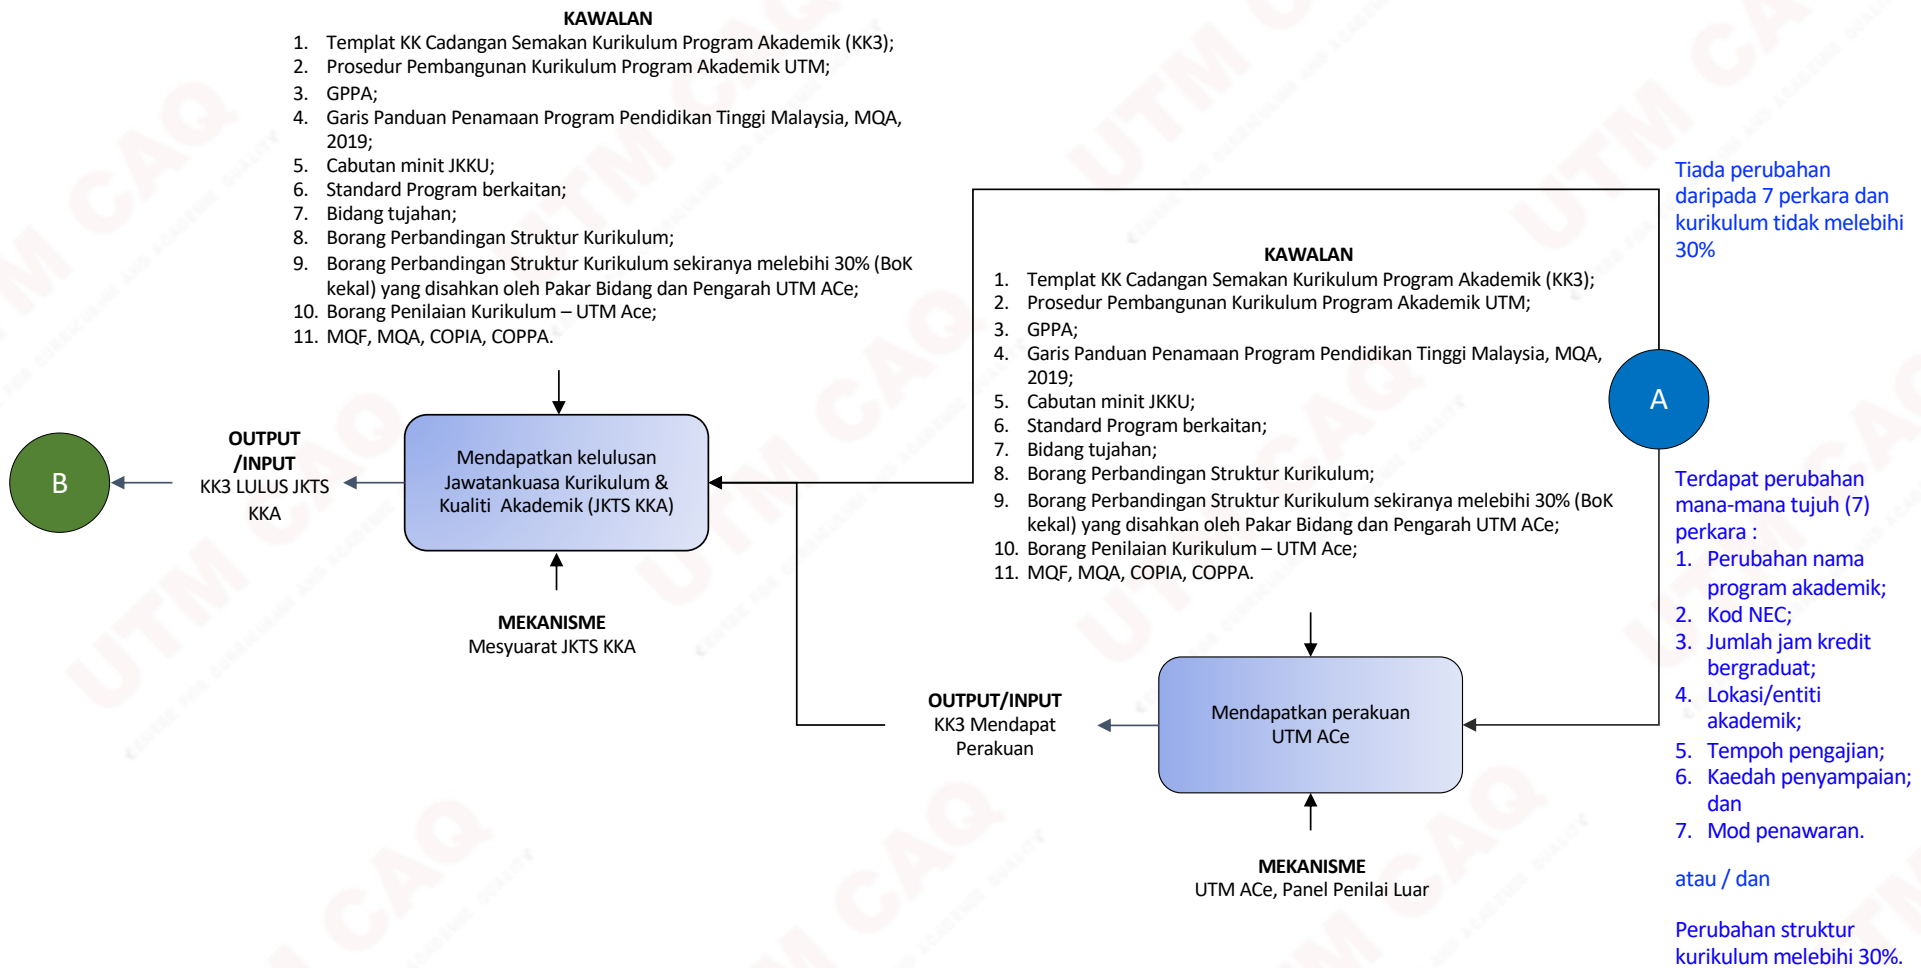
KAWALAN
1. Templat KK Cadangan Semakan Kurikulum Program Akademik (KK3);
2. Prosedur Pembangunan Kurikulum Program Akademik UTM;
3. GPPA;
4. Garis Panduan Penamaan Program Pendidikan Tinggi Malaysia, MQA, 2019;
5. Cabutan minit JKKU;
6. Standard Program berkaitan;
7. Bidang tujahan;
8. Borang Perbandingan Struktur Kurikulum;
9. Borang Perbandingan Struktur Kurikulum sekiranya melebihi 30% (BoK kekal) yang disahkan oleh Pakar Bidang dan Pengarah UTM ACe;
10. Borang Penilaian Kurikulum – UTM Ace;
11. MQF, MQA, COPIA, COPPA.

Tiada perubahan daripada 7 perkara dan kurikulum tidak melebihi 30%

KAWALAN
1. Templat KK Cadangan Semakan Kurikulum Program Akademik (KK3);
2. Prosedur Pembangunan Kurikulum Program Akademik UTM;
3. GPPA;
4. Garis Panduan Penamaan Program Pendidikan Tinggi Malaysia, MQA, 2019;
5. Cabutan minit JKKU;
6. Standard Program berkaitan;
7. Bidang tujahan;
8. Borang Perbandingan Struktur Kurikulum;
9. Borang Perbandingan Struktur Kurikulum sekiranya melebihi 30% (BoK kekal) yang disahkan oleh Pakar Bidang dan Pengarah UTM ACe;
10. Borang Penilaian Kurikulum – UTM Ace;
11. MQF, MQA, COPIA, COPPA.

A

B

OUTPUT /INPUT
KK3 LULUS JKTS KKA

Mendapatkan kelulusan Jawatankuasa Kurikulum & Kualiti Akademik (JKTS KKA)

MEKANISME
Mesyuarat JKTS KKA

Terdapat perubahan mana-mana tujuh (7) perkara :
1. Perubahan nama program akademik;
2. Kod NEC;
3. Jumlah jam kredit bergraduat;
4. Lokasi/entiti akademik;
5. Tempoh pengajian;
6. Kaedah penyampaian; dan
7. Mod penawaran.

atau / dan

Perubahan struktur kurikulum melebihi 30%.

OUTPUT/INPUT
KK3 Mendapat Perakuan

Mendapatkan perakuan UTM ACe

MEKANISME
UTM ACe, Panel Penilai Luar